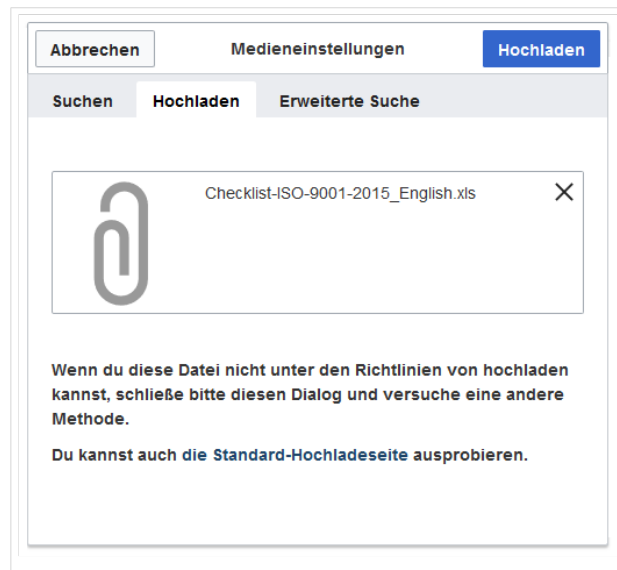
Abbrechen

Medieneinstellungen

Hochladen

Suchen

Hochladen

Erweiterte Suche

Checklist-ISO-9001-2015_English.xls

Wenn du diese Datei nicht unter den Richtlinien von hochladen kannst, schließe bitte diesen Dialog und versuche eine andere Methode.

Du kannst auch die Standard-Hochladeseite ausprobieren.